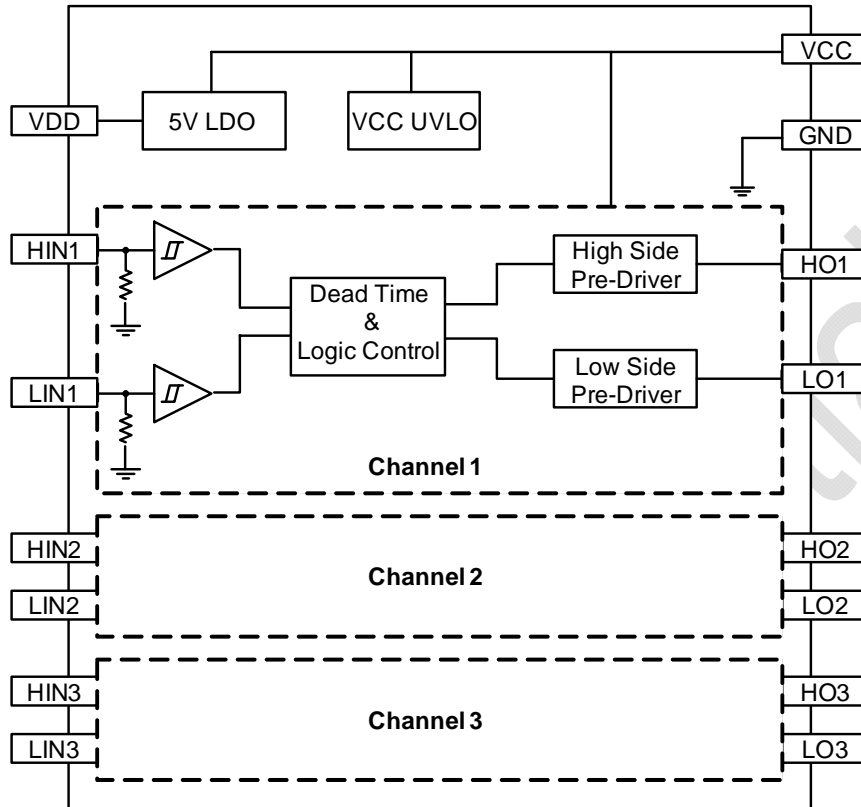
VCC

VDD

5V LDO

VCC UVLO

GND

HIN1

Dead Time
&
Logic Control

High Side
Pre-Driver

HO1

LIN1

Low Side
Pre-Driver

LO1

Channel 1

HIN2

Channel 2

HO2

LIN2

LO2

HIN3

Channel 3

HO3

LIN3

LO3